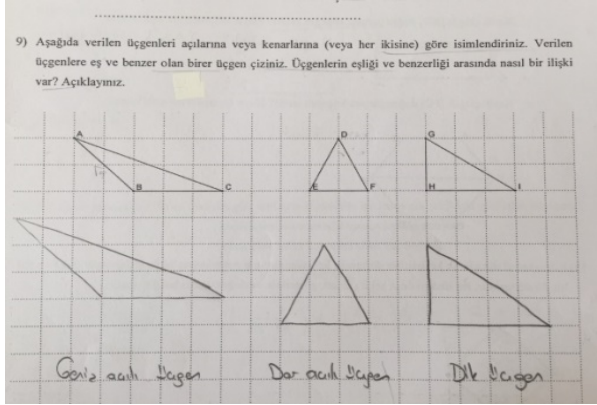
9) Aşağıda verilen üçgenleri açılarına veya kenarlarına (veya her ikisine) göre isimlendiriniz. Verilen üçgenlere eş ve benzer olan birer üçgen çiziniz. Üçgenlerin eşliği ve benzerliği arasında nasıl bir ilişki var? Açıklayınız.

A
B
C
D
E
F
G
H
I

Geniş açılı üçgen
Dar açılı üçgen
Dik üçgen